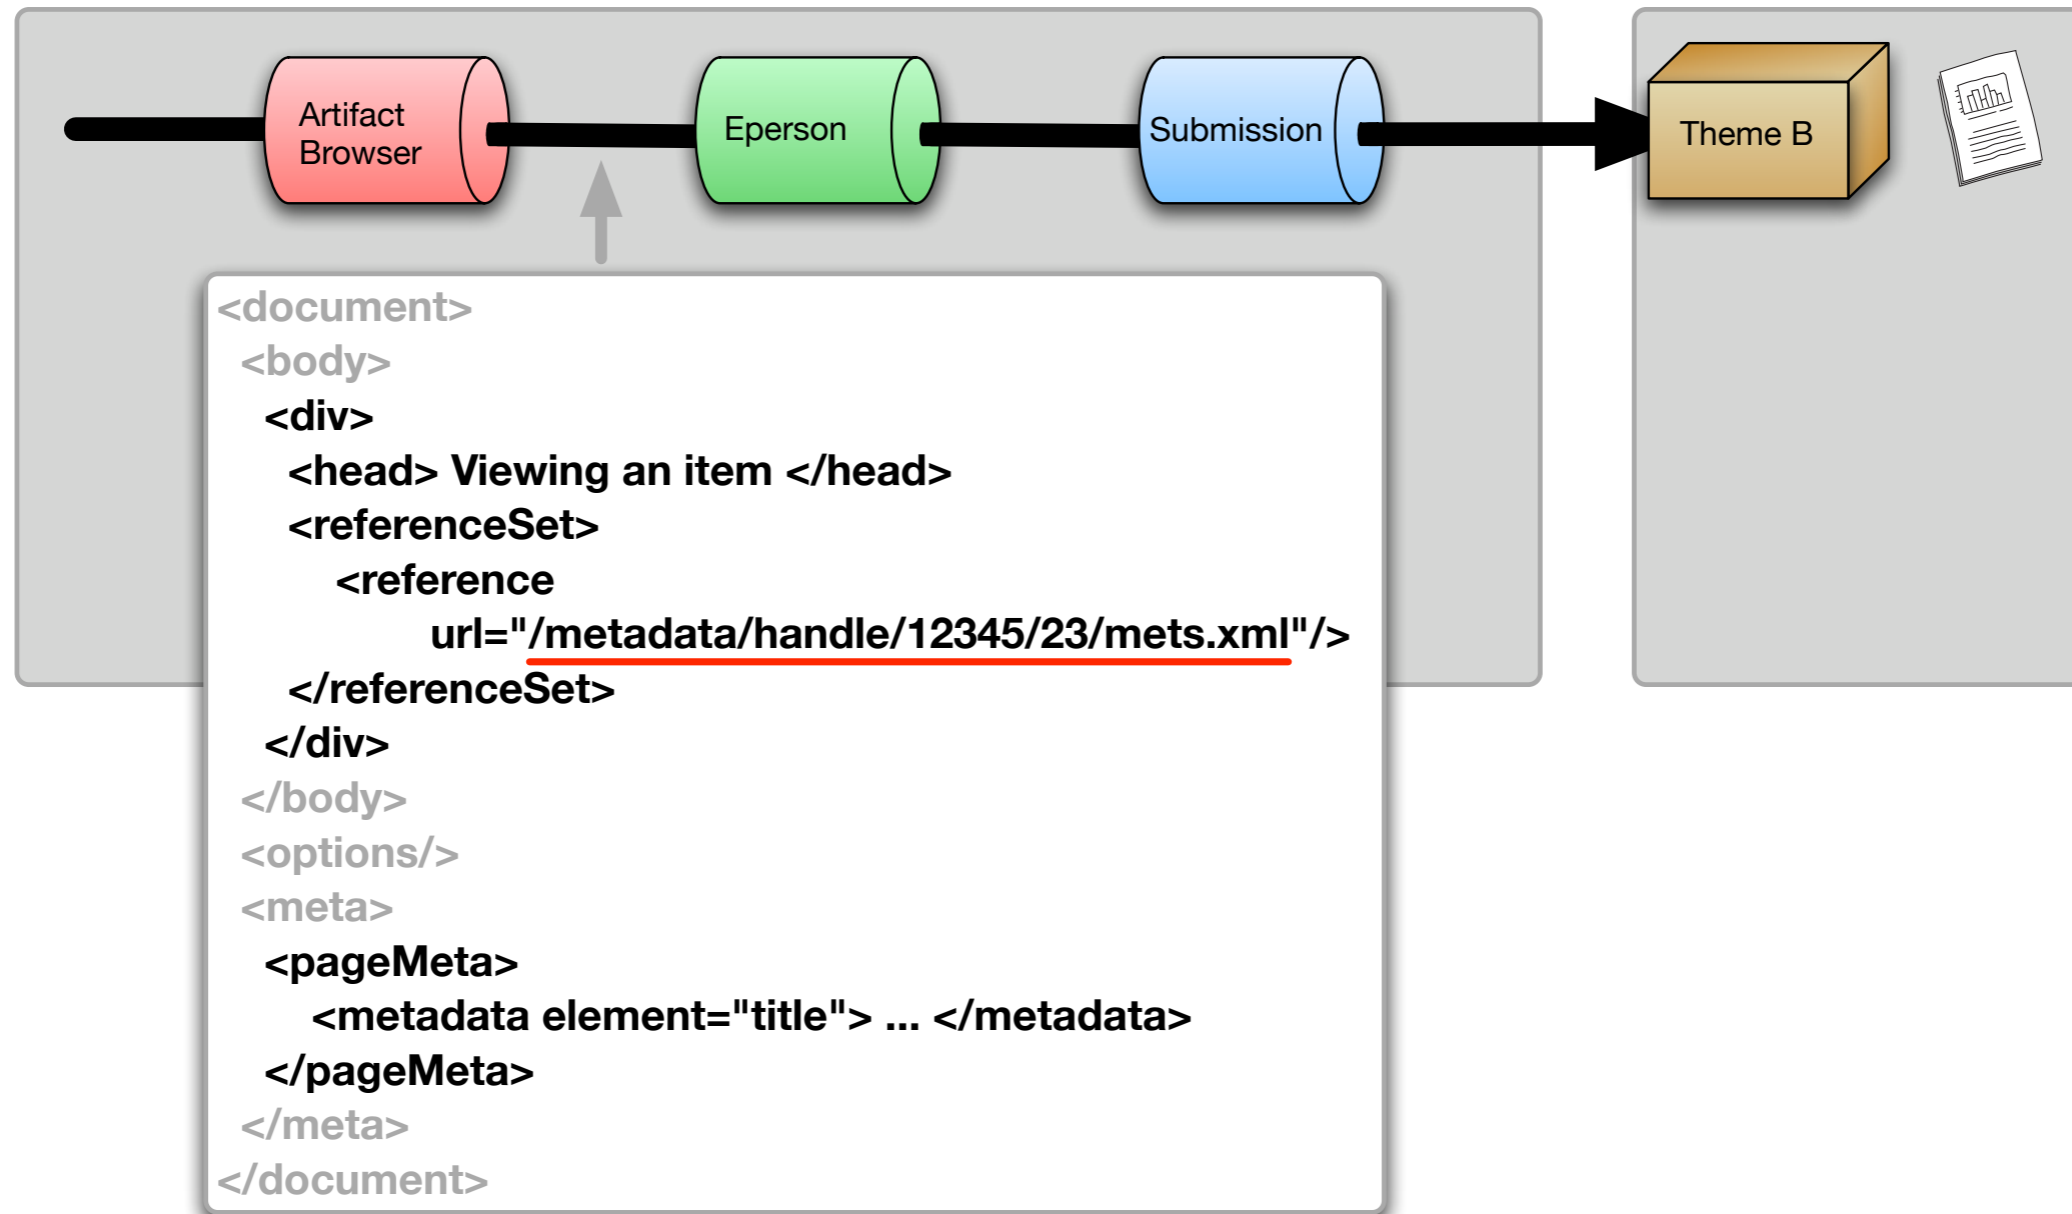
Artifact Browser

Eperson

Submission

Theme B

<document>
<body>
<div>
<head> Viewing an item </head>
<referenceSet>
<reference
url="/metadata/handle/12345/23/mets.xml"/>
</referenceSet>
</div>
</body>
<options/>
<meta>
<pageMeta>
<metadata element="title"> ... </metadata>
</pageMeta>
</meta>
</document>